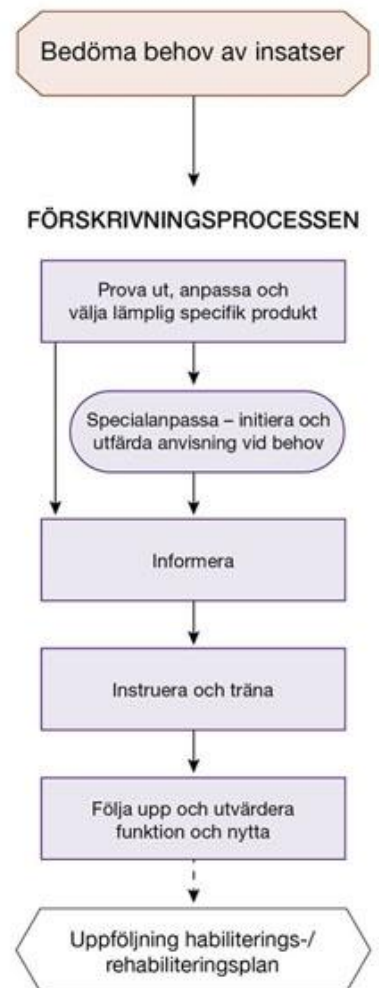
Bedöma behov av insatser

FÖRSKRIVNINGSPROCESSEN

Prova ut, anpassa och välja lämplig specifik produkt

Specialanpassa – initiera och utfärda anvisning vid behov

Informera

Instruera och träna

Följa upp och utvärdera funktion och nytta

Uppföljning habiliterings-/ rehabiliteringsplan